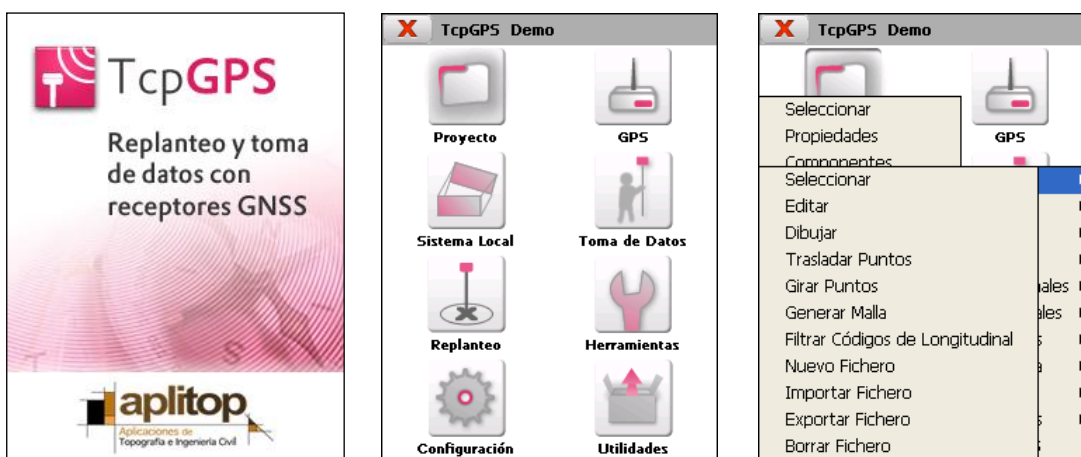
TcpGPS

Replanteo y toma de datos con receptores GNSS

aplitop
Aplicaciones de Topografía e Ingeniería Civil

X TcpGPS Demo

Proyecto
GPS
Sistema Local
Toma de Datos
Replanteo
Herramientas
Configuración
Utilidades

X TcpGPS Demo

GPS

Seleccionar
Propiedades
Componentes

Seleccionar
Editar
Dibujar
Trasladar Puntos
Girar Puntos
Generar Malla
Filtrar Códigos de Longitudinal
Nuevo Fichero
Importar Fichero
Exportar Fichero
Borrar Fichero

ales
ales